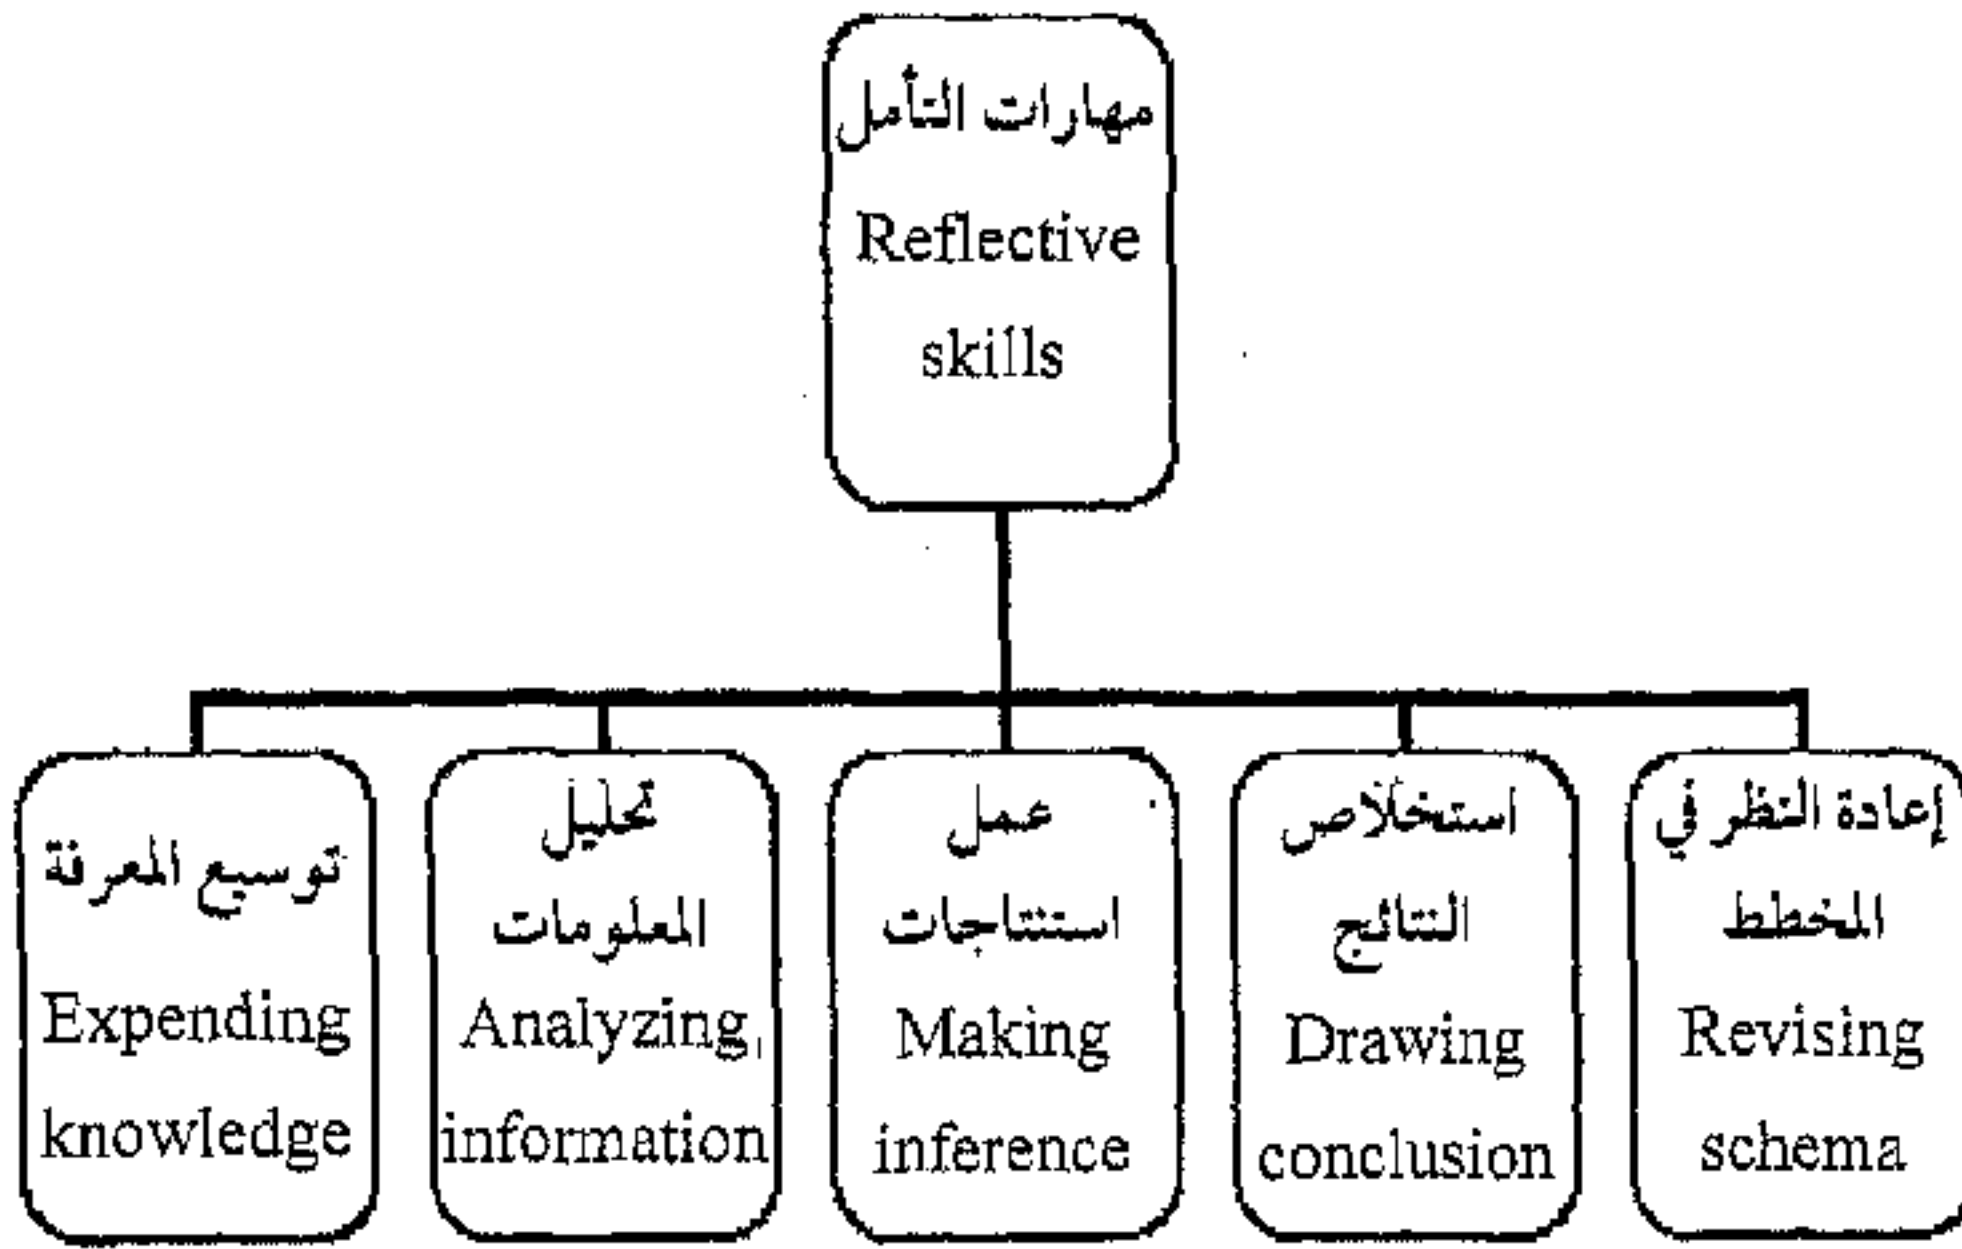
مهارات التأمل
Reflective skills

إعادة النظر في المخطط
Revising schema

استخلاص النتائج
Drawing conclusion

عمل استنتاجات
Making inference

تحليل المعلومات
Analyzing information

توسيع المعرفة
Expending knowledge